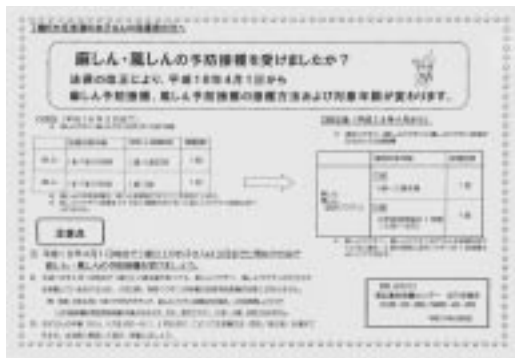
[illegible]

麻しん・風しんの予防接種を受けましたか？

法律の改正により、平成18年4月1日から

麻しん予防接種、風しん予防接種の接種方法および対象年齢が変わります。

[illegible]

| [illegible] | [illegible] | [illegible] |
|---|---|---|
| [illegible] | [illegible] | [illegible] |
| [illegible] | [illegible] | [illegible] |

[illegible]

| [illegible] | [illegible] | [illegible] |
|---|---|---|
| 麻しん風しん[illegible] | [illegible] | 1回 |
| | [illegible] | 1回 |

注意点

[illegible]

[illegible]